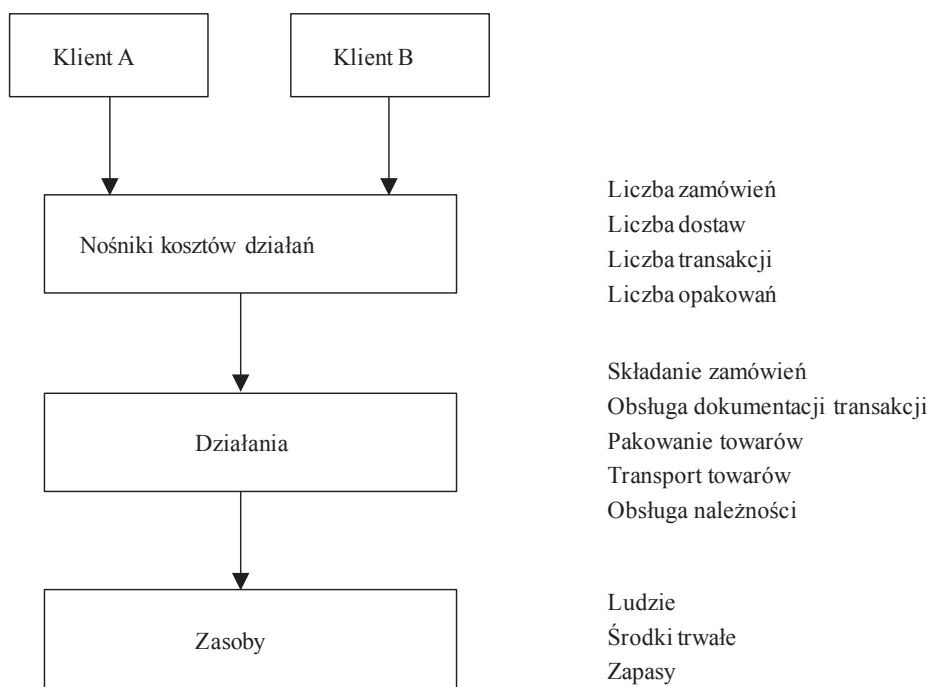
Klient A

Klient B

Nośniki kosztów działań

Liczba zamówień
Liczba dostaw
Liczba transakcji
Liczba opakowań

Działania

Składanie zamówień
Obsługa dokumentacji transakcji
Pakowanie towarów
Transport towarów
Obsługa należności

Zasoby

Ludzie
Środki trwałe
Zapasy